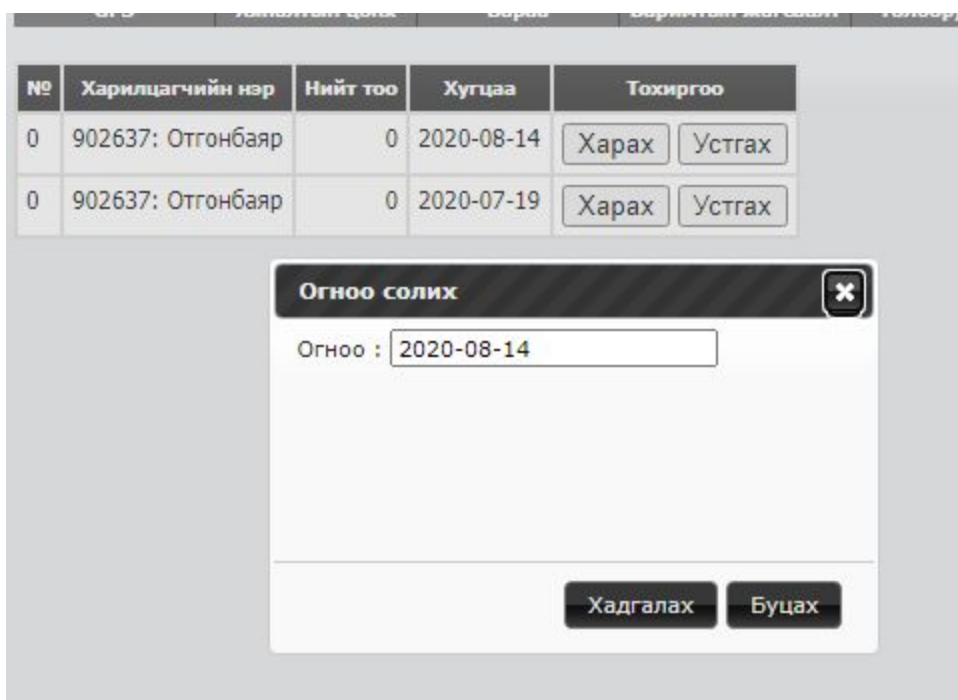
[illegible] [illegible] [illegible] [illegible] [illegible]

| № | Харилцагчийн нэр | Нийт тоо | Хугцаа | Тохиргоо |
|---|---|---|---|---|
| 0 | 902637: Отгонбаяр | 0 | 2020-08-14 | Харах Устгах |
| 0 | 902637: Отгонбаяр | 0 | 2020-07-19 | Харах Устгах |

Огноо солих

Огноо : 2020-08-14

Хадгалах Буцах